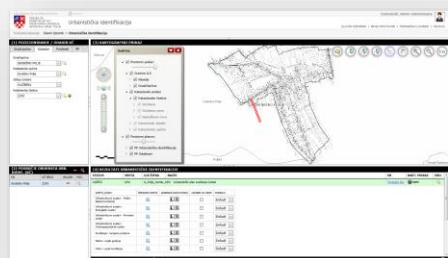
Urbanistička identifikacija

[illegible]

[1] POZICIONIRANJE / ZOOM NA

[2] KARTOGRAFSKI PRIKAZ

[3] PREGLED I ODABIR

[4] IZRADA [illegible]

Prostorni podaci
Katastar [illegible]
Prostorni planovi
PP Urbanistička identifikacija
PP Sadržaji

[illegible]